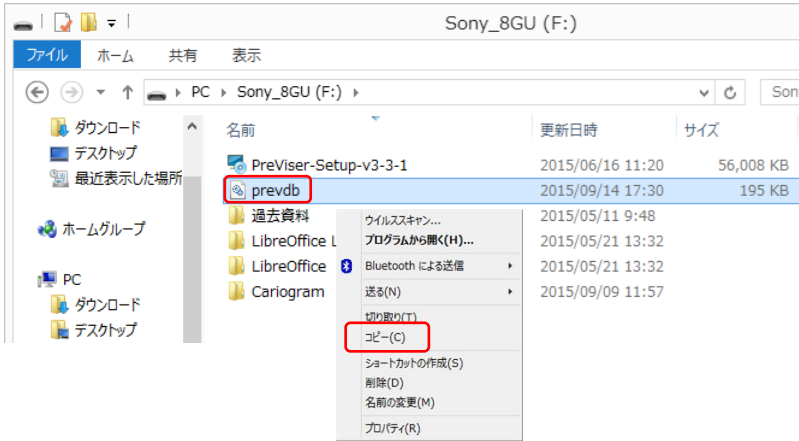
Sony_8GU (F:)

ファイル ホーム 共有 表示

PC › Sony_8GU (F:) ›

Son

ダウンロード
デスクトップ
最近表示した場所
ホームグループ
PC
ダウンロード
デスクトップ

名前 | 更新日時 | サイズ
PreViser-Setup-v3-3-1 | 2015/06/16 11:20 | 56,008 KB
prevdb | 2015/09/14 17:30 | 195 KB
過去資料 | 2015/05/11 9:48 |
LibreOffice L | 2015/05/21 13:32 |
LibreOffice | 2015/05/21 13:32 |
Cariogram | 2015/09/09 11:57 |

ウイルススキャン...
プログラムから開く(H)...
Bluetooth による送信
送る(N)
切り取り(T)
コピー(C)
ショートカットの作成(S)
削除(D)
名前の変更(M)
プロパティ(R)